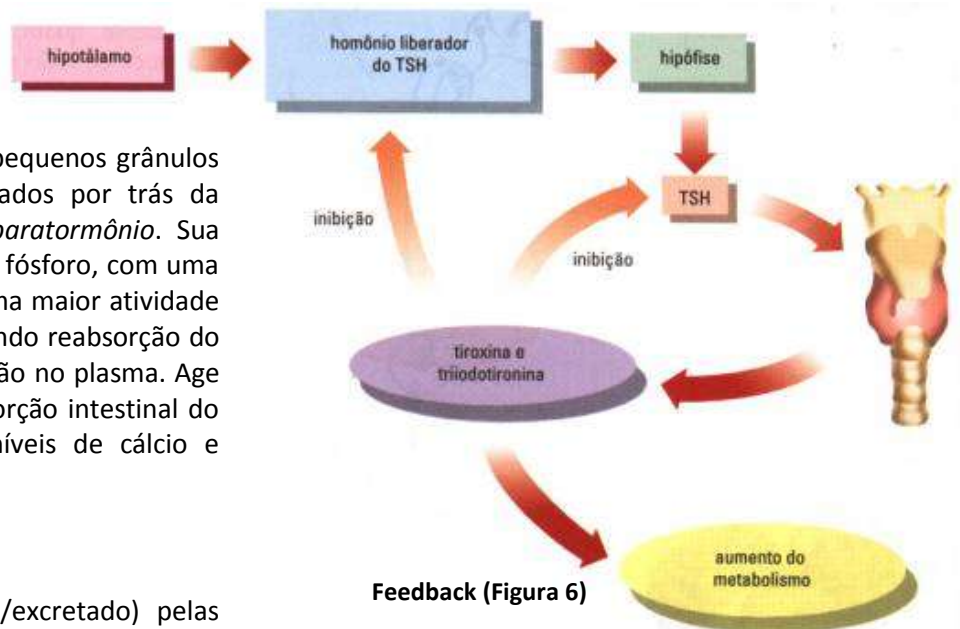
hipotálamo

homônio liberador do TSH

hipófise

pequenos grânulos ados por trás da paratormônio. Sua fósforo, com uma na maior atividade ndo reabsorção do ão no plasma. Age orção intestinal do níveis de cálcio e

inibição

TSH

inibição

tiroxina e triiodotironina

aumento do metabolismo

/excretado) pelas

Feedback (Figura 6)